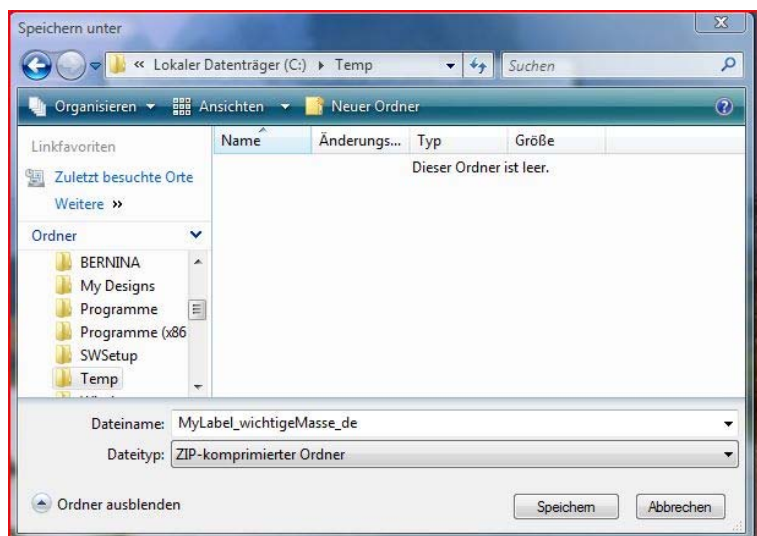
Speichern unter

« Lokaler Datenträger (C:) ▸ Temp

Suchen

Organisieren ▾ Ansichten ▾ Neuer Ordner

Linkfavoriten

Zuletzt besuchte Orte

Weitere »

Ordner

BERNINA

My Designs

Programme

Programme (x86

SWSetup

Temp

| Name | Änderungs... | Typ | Größe |
|---|---|---|---|

Dieser Ordner ist leer.

Dateiname: MyLabel_wichtigeMasse_de

Dateityp: ZIP-komprimierter Ordner

Ordner ausblenden

Speichern

Abbrechen